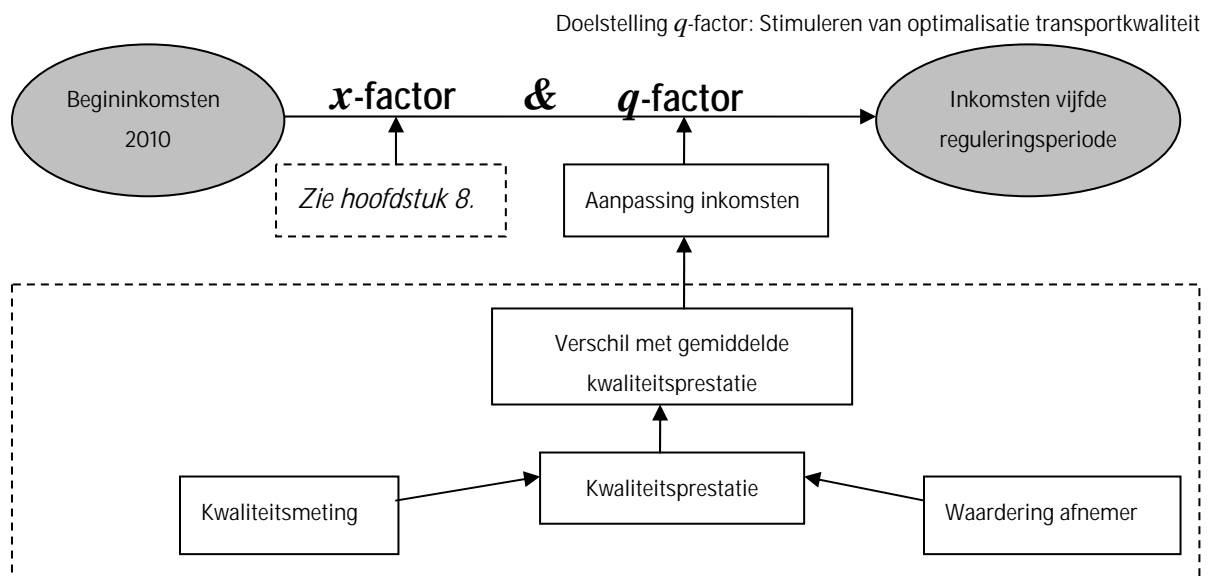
Doelstelling $q$-factor: Stimuleren van optimalisatie transportkwaliteit

Begininkomsten 2010

$x$-factor & $q$-factor

Inkomsten vijfde reguleringsperiode

Zie hoofdstuk 8.

Aanpassing inkomsten

Verschil met gemiddelde kwaliteitsprestatie

Kwaliteitsmeting

Kwaliteitsprestatie

Waardering afnemer